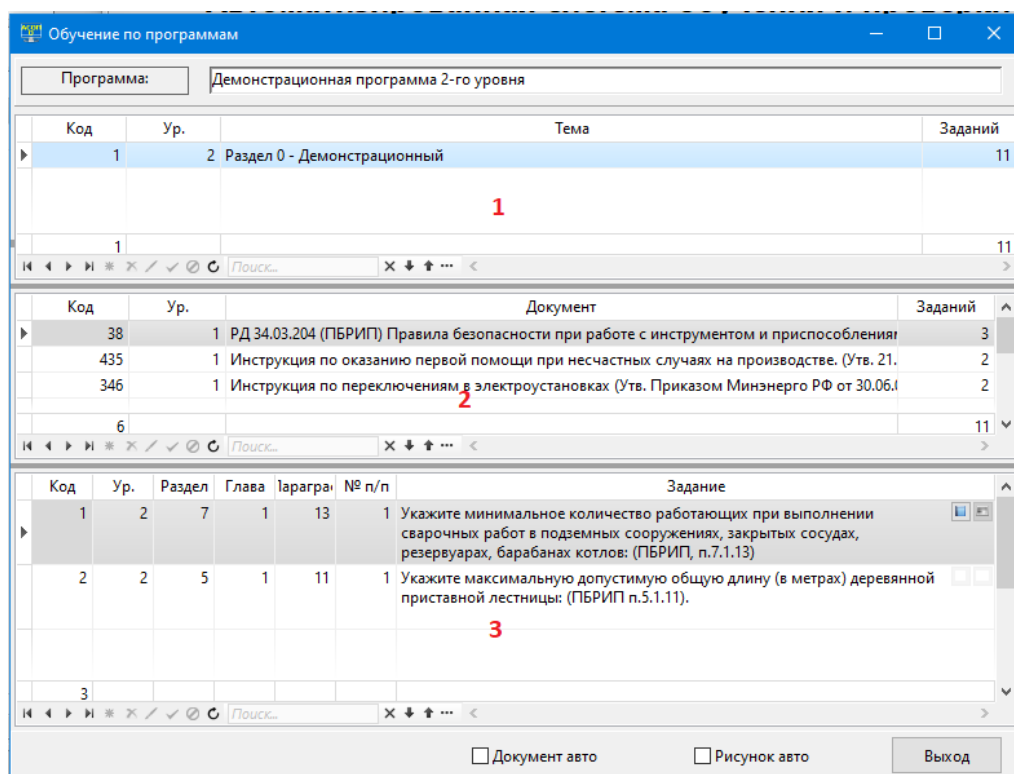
Обучение по программам

Программа: Демонстрационная программа 2-го уровня

| Код | Ур. | Тема | Заданий |
|---|---|---|---|
| 1 | 2 | Раздел 0 - Демонстрационный | 11 |
| 1 | | | 11 |

1

Поиск...

| Код | Ур. | Документ | Заданий |
|---|---|---|---|
| 38 | 1 | РД 34.03.204 (ПБРИП) Правила безопасности при работе с инструментом и приспособления | 3 |
| 435 | 1 | Инструкция по оказанию первой помощи при несчастных случаях на производстве. (Утв. 21. | 2 |
| 346 | 1 | Инструкция по переключениям в электроустановках (Утв. Приказом Минэнерго РФ от 30.06. | 2 |
| 6 | | | 11 |

2

Поиск...

| Код | Ур. | Раздел | Глава | Іараграф | № п/п | Задание |
|---|---|---|---|---|---|---|
| 1 | 2 | 7 | 1 | 13 | 1 | Укажите минимальное количество работающих при выполнении сварочных работ в подземных сооружениях, закрытых сосудах, резервуарах, барабанах котлов: (ПБРИП, п.7.1.13) |
| 2 | 2 | 5 | 1 | 11 | 1 | Укажите максимальную допустимую общую длину (в метрах) деревянной приставной лестницы: (ПБРИП п.5.1.11). |
| 3 | | | | | | |

3

Поиск...

Документ авто Рисунок авто Выход